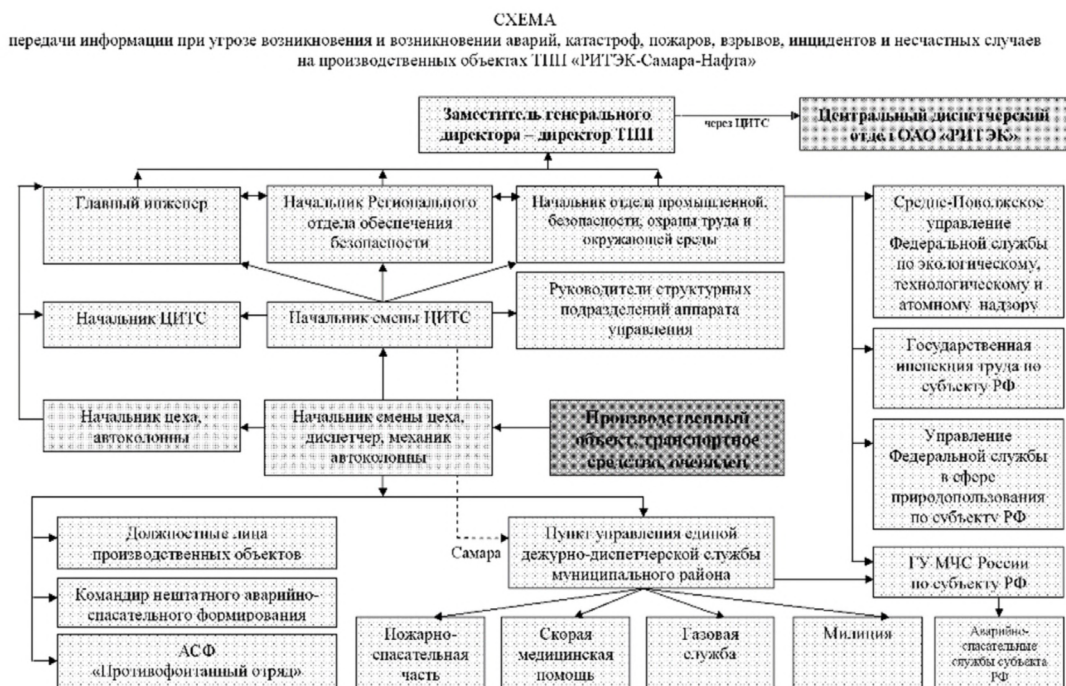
СХЕМА
передачи информации при угрозе возникновения и возникновении аварий, катастроф, пожаров, взрывов, инцидентов и несчастных случаев на производственных объектах ТПП «РИТЭК-Самара-Нафта»

Заместитель генерального директора – директор ТПП

через ЦИТС

Центральный диспетчерский отдел ОАО «РИТЭК»

Главный инженер

Начальник Регионального отдела обеспечения безопасности

Начальник отдела промышленной безопасности, охраны труда и окружающей среды

Средне-Поволжское управление Федеральной службы по экологическому, технологическому и атомному надзору

Начальник ЦИТС

Начальник смены ЦИТС

Руководители структурных подразделений аппарата управления

Государственная инспекция труда по субъекту РФ

Начальник цеха, автоколонны

Начальник смены цеха, диспетчер, механик автоколонны

Производственный объект, транспортное средство, очевидец

Управление Федеральной службы в сфере природопользования по субъекту РФ

Должностные лица производственных объектов

Самара

Пункт управления единой дежурно-диспетчерской службы муниципального района

ГУ МЧС России по субъекту РФ

Командир нештатного аварийно-спасательного формирования

АСФ «Противофонтанный отряд»

Пожарно-спасательная часть

Скорая медицинская помощь

Газовая служба

Милиция

Аварийно-спасательные службы субъекта РФ